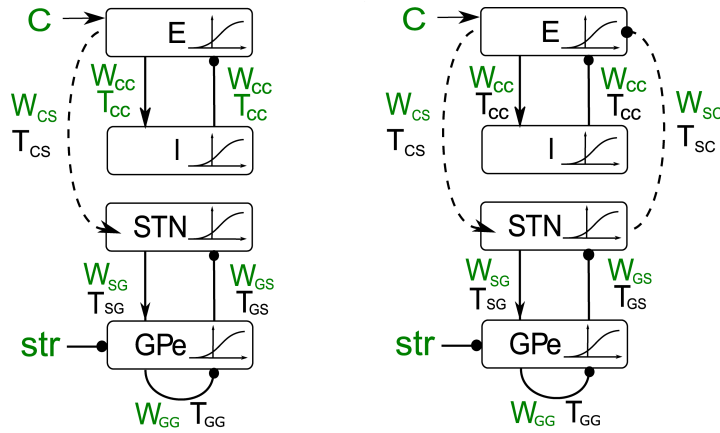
C
E
$W_{CC}$
$T_{CC}$
$W_{CC}$
$T_{CC}$
$W_{CS}$
$T_{CS}$
I
STN
$W_{SG}$
$T_{SG}$
$W_{GS}$
$T_{GS}$
str
GPe
$W_{GG}$ $T_{GG}$

C
E
$W_{CC}$
$T_{CC}$
$W_{CC}$
$T_{CC}$
$W_{CS}$
$T_{CS}$
$W_{SC}$
$T_{SC}$
I
STN
$W_{SG}$
$T_{SG}$
$W_{GS}$
$T_{GS}$
str
GPe
$W_{GG}$ $T_{GG}$